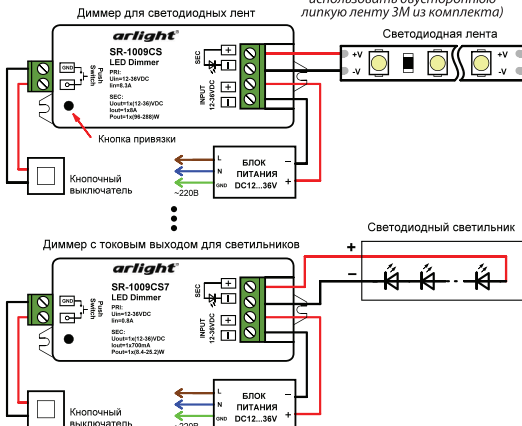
использовать двустороннюю липкую ленту 3М из комплекта)

Диммер для светодиодных лент

arlight
SR-1009CS
LED Dimmer
PRI:
Uin=12-36VDC
Iin=8.3A
SEC:
Uout=1x(12-36)VDC
Iout=1x8A
Pout=1x(96-288)W

GND
Push Switch
SEC
+
−
INPUT 12-36VDC
+
−

Кнопка привязки

Светодиодная лента
+V
-V
+V
-V

L
N
GND
~220В
БЛОК ПИТАНИЯ DC12...36V
−
+

Кнопочный выключатель

Диммер с токовым выходом для светильников

Светодиодный светильник
+
−

arlight
SR-1009CS7
LED Dimmer
PRI:
Uin=12-36VDC
Iin=0.8A
SEC:
Uout=1x(12-36)VDC
Iout=1x700mA
Pout=1x(8.4-25.2)W

GND
Push Switch
SEC
+
−
INPUT 12-36VDC
+
−

L
N
GND
~220В
БЛОК ПИТАНИЯ DC12...36V
−
+

Кнопочный выключатель